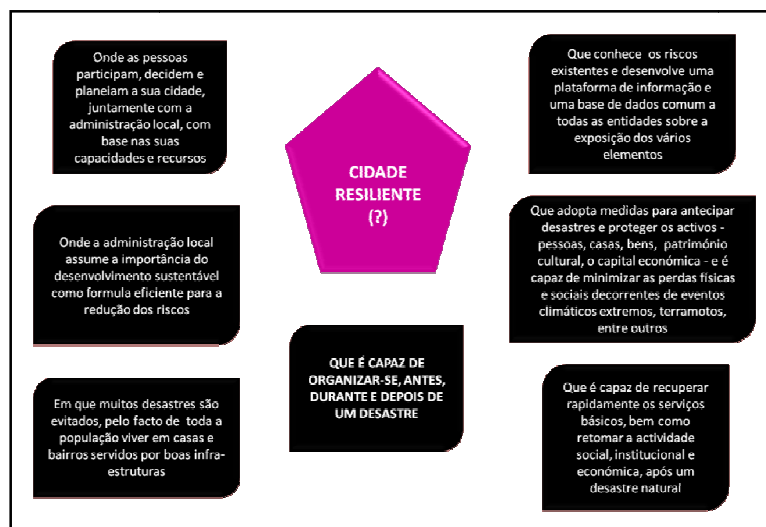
Onde as pessoas participam, decidem e planeiam a sua cidade, juntamente com a administração local, com base nas suas capacidades e recursos

Que conhece os riscos existentes e desenvolve uma plataforma de informação e uma base de dados comum a todas as entidades sobre a exposição dos vários elementos

CIDADE RESILIENTE (?)

Onde a administração local assume a importância do desenvolvimento sustentável como formula eficiente para a redução dos riscos

Que adopta medidas para antecipar desastres e proteger os activos - pessoas, casas, bens, património cultural, o capital económica - e é capaz de minimizar as perdas físicas e sociais decorrentes de eventos climáticos extremos, terramotos, entre outros

QUE É CAPAZ DE ORGANIZAR-SE, ANTES, DURANTE E DEPOIS DE UM DESASTRE

Em que muitos desastres são evitados, pelo facto de toda a população viver em casas e bairros servidos por boas infra-estruturas

Que é capaz de recuperar rapidamente os serviços básicos, bem como retomar a actividade social, institucional e económica, após um desastre natural